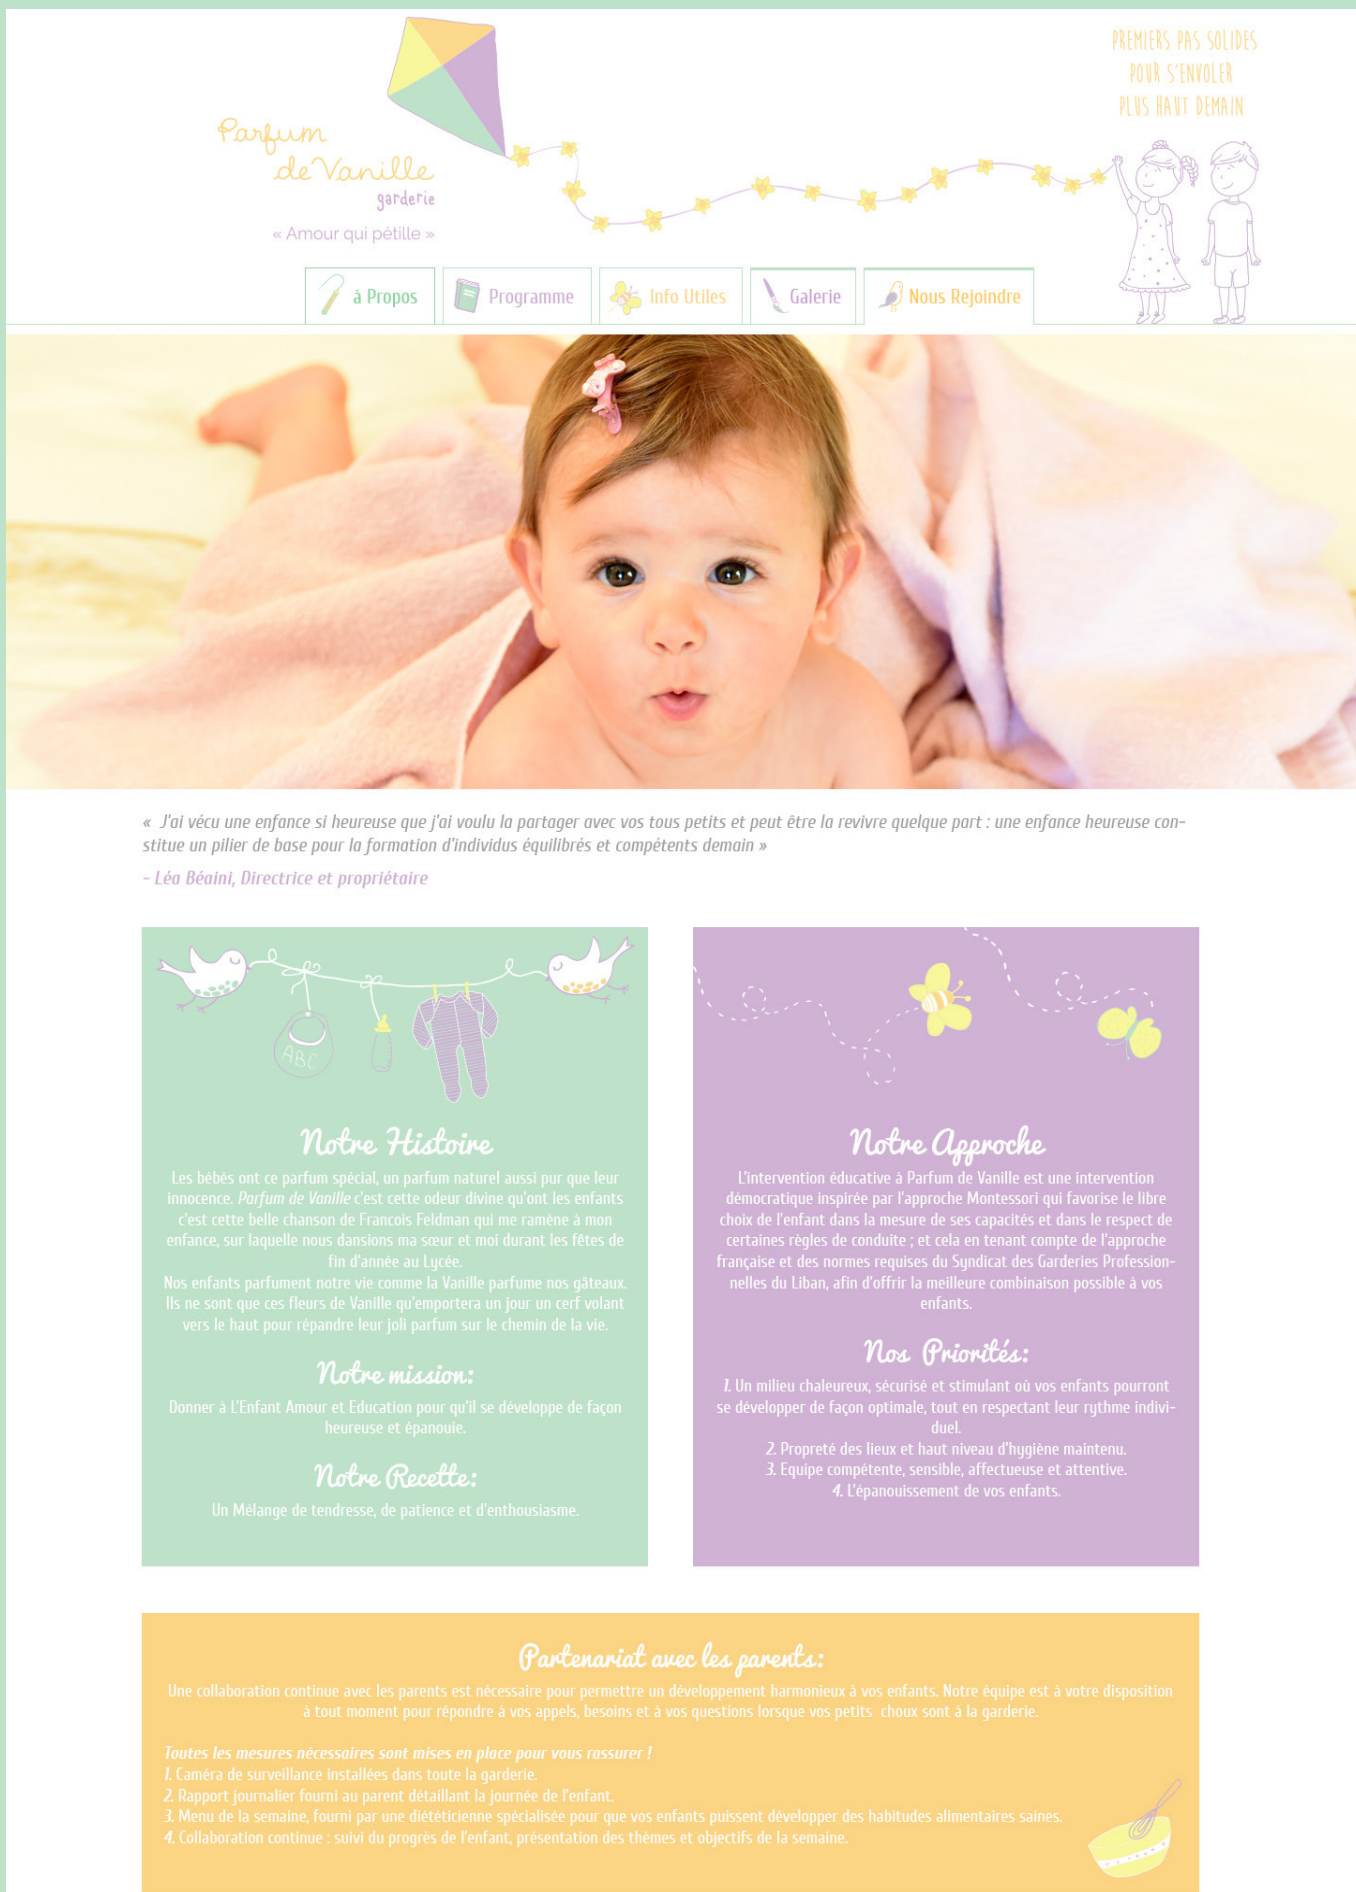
Parfum de Vanille garderie

« Amour qui pétille »

PREMIERS PAS SOLIDES
POUR S'ENVOLER
PLUS HAUT DEMAIN

à Propos | Programme | Info Utiles | Galerie | Nous Rejoindre

« J'ai vécu une enfance si heureuse que j'ai voulu la partager avec vos tous petits et peut être la revivre quelque part : une enfance heureuse constitue un pilier de base pour la formation d'individus équilibrés et compétents demain »

- Léa Béaini, Directrice et propriétaire

ABC

Notre Histoire

Les bébés ont ce parfum spécial, un parfum naturel aussi pur que leur innocence. Parfum de Vanille c'est cette odeur divine qu'ont les enfants c'est cette belle chanson de Francois Feldman qui me ramène à mon enfance, sur laquelle nous dansions ma sœur et moi durant les fêtes de fin d'année au Lycée.
Nos enfants parfument notre vie comme la Vanille parfume nos gâteaux. Ils ne sont que ces fleurs de Vanille qu'emportera un jour un cerf volant vers le haut pour répandre leur joli parfum sur le chemin de la vie.

Notre mission:

Donner à L'Enfant Amour et Education pour qu'il se développe de façon heureuse et épanouie.

Notre Recette:

Un Mélange de tendresse, de patience et d'enthousiasme.

Notre Approche

L'intervention éducative à Parfum de Vanille est une intervention démocratique inspirée par l'approche Montessori qui favorise le libre choix de l'enfant dans la mesure de ses capacités et dans le respect de certaines règles de conduite ; et cela en tenant compte de l'approche française et des normes requises du Syndicat des Garderies Professionnelles du Liban, afin d'offrir la meilleure combinaison possible à vos enfants.

Nos Priorités:

1. Un milieu chaleureux, sécurisé et stimulant où vos enfants pourront se développer de façon optimale, tout en respectant leur rythme individuel.
2. Propreté des lieux et haut niveau d'hygiène maintenu.
3. Equipe compétente, sensible, affectueuse et attentive.
4. L'épanouissement de vos enfants.

Partenariat avec les parents:

Une collaboration continue avec les parents est nécessaire pour permettre un développement harmonieux à vos enfants. Notre équipe est à votre disposition à tout moment pour répondre à vos appels, besoins et à vos questions lorsque vos petits choux sont à la garderie.

Toutes les mesures nécessaires sont mises en place pour vous rassurer !
1. Caméra de surveillance installées dans toute la garderie.
2. Rapport journalier fourni au parent détaillant la journée de l'enfant.
3. Menu de la semaine, fourni par une diététicienne spécialisée pour que vos enfants puissent développer des habitudes alimentaires saines.
4. Collaboration continue : suivi du progrès de l'enfant, présentation des thèmes et objectifs de la semaine.